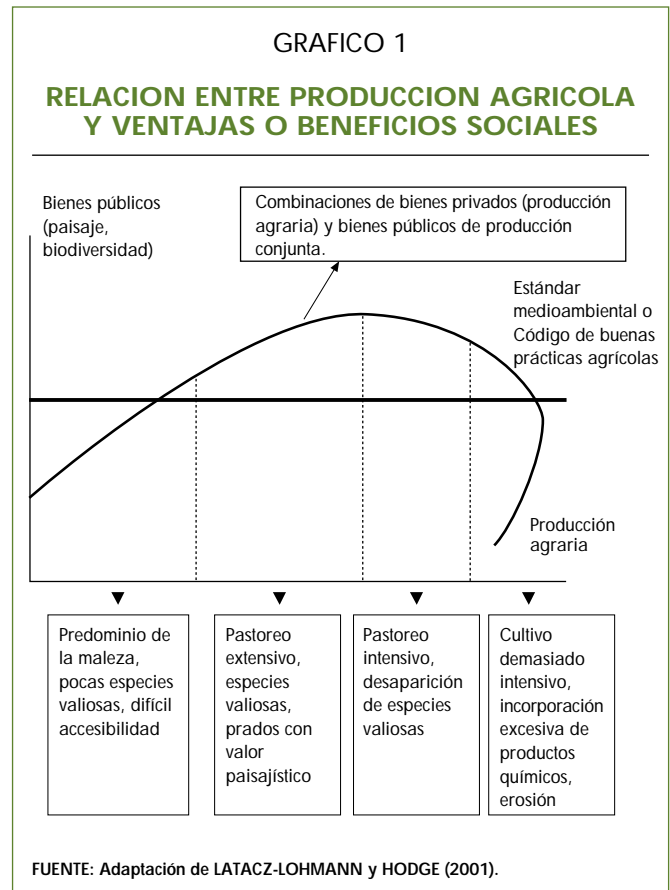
GRAFICO 1

RELACION ENTRE PRODUCCION AGRICOLA Y VENTAJAS O BENEFICIOS SOCIALES

Bienes públicos (paisaje, biodiversidad)

Combinaciones de bienes privados (producción agraria) y bienes públicos de producción conjunta.

Estándar medioambiental o Código de buenas prácticas agrícolas

Producción agraria

| Predominio de la maleza, pocas especies valiosas, difícil accesibilidad | Pastoreo extensivo, especies valiosas, prados con valor paisajístico | Pastoreo intensivo, desaparición de especies valiosas | Cultivo demasiado intensivo, incorporación excesiva de productos químicos, erosión |
|---|---|---|---|

FUENTE: Adaptación de LATACZ-LOHMANN y HODGE (2001).